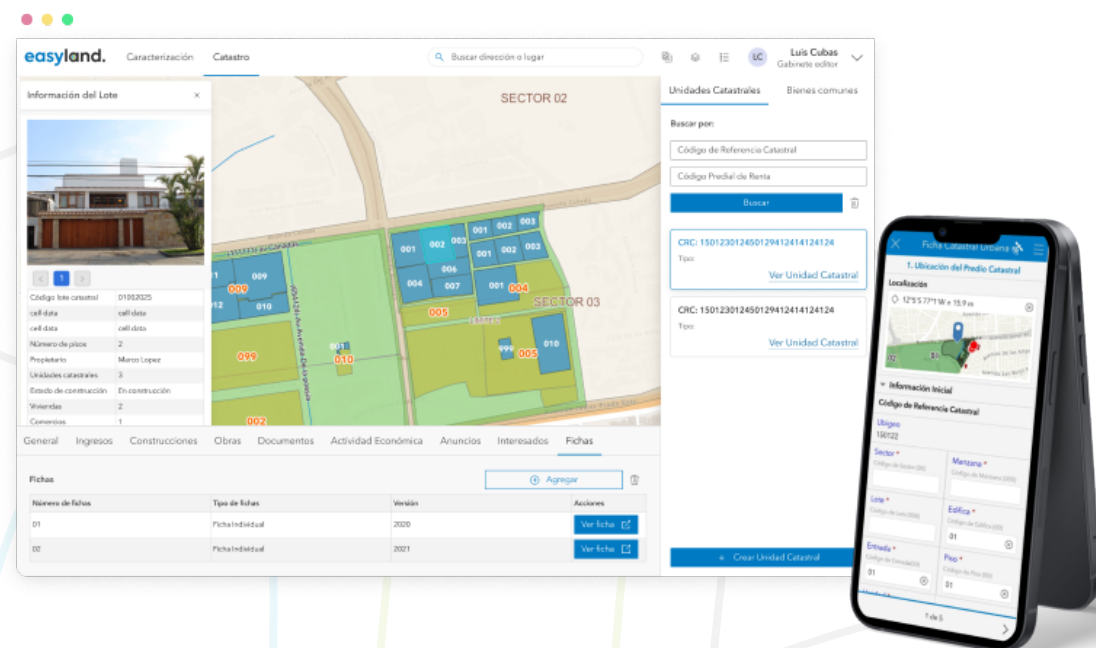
easyland. Caracterización Catastro

Buscar dirección o lugar

LC Luis Cubas
Gabinete editor

Información del Lote ×

1

| Código lote catastral | 01002025 |
|---|---|
| cell data | cell data |
| cell data | cell data |
| Número de pisos | 2 |
| Propietario | Marco Lopez |
| Unidades catastrales | 3 |
| Estado de construcción | En construcción |
| Viviendas | 2 |
| Comercios | 1 |

SECTOR 02

SECTOR 03

001 002 003 001 002 003 001 002 003 006 004 007 001 004 005 009 009 010 099 010 002 001 099 005 010

General Ingresos Construcciones Obras Documentos Actividad Económica Anuncios Interesados Fichas

Fichas

Agregar

| Número de fichas | Tipo de fichas | Versión | Acciones |
|---|---|---|---|
| 01 | Ficha Individual | 2020 | Ver ficha |
| 02 | Ficha Individual | 2021 | Ver ficha |

Unidades Catastrales Bienes comunes

Buscar por:

Código de Referencia Catastral

Código Predial de Renta

Buscar

CRC: 150123012450129412414124124
Tipo:
Ver Unidad Catastral

CRC: 150123012450129412414124124
Tipo:
Ver Unidad Catastral

+ Crear Unidad Catastral

Ficha Catastral Urbana

1. Ubicación del Predio Catastral

Localización

12°5'S 77°1'W ± 15,9 m

Información Inicial

Código de Referencia Catastral

Ubigeo
150122

Sector *
Código de Sector (00)

Manzana *
Código de Manzana (000)

Lote *
Código de Lote (000)

Edifica *
Código de Edifica (00)
01

Entrada *
Código de Entrada (00)
01

Piso *
Código de Piso (00)
01

1 de 5